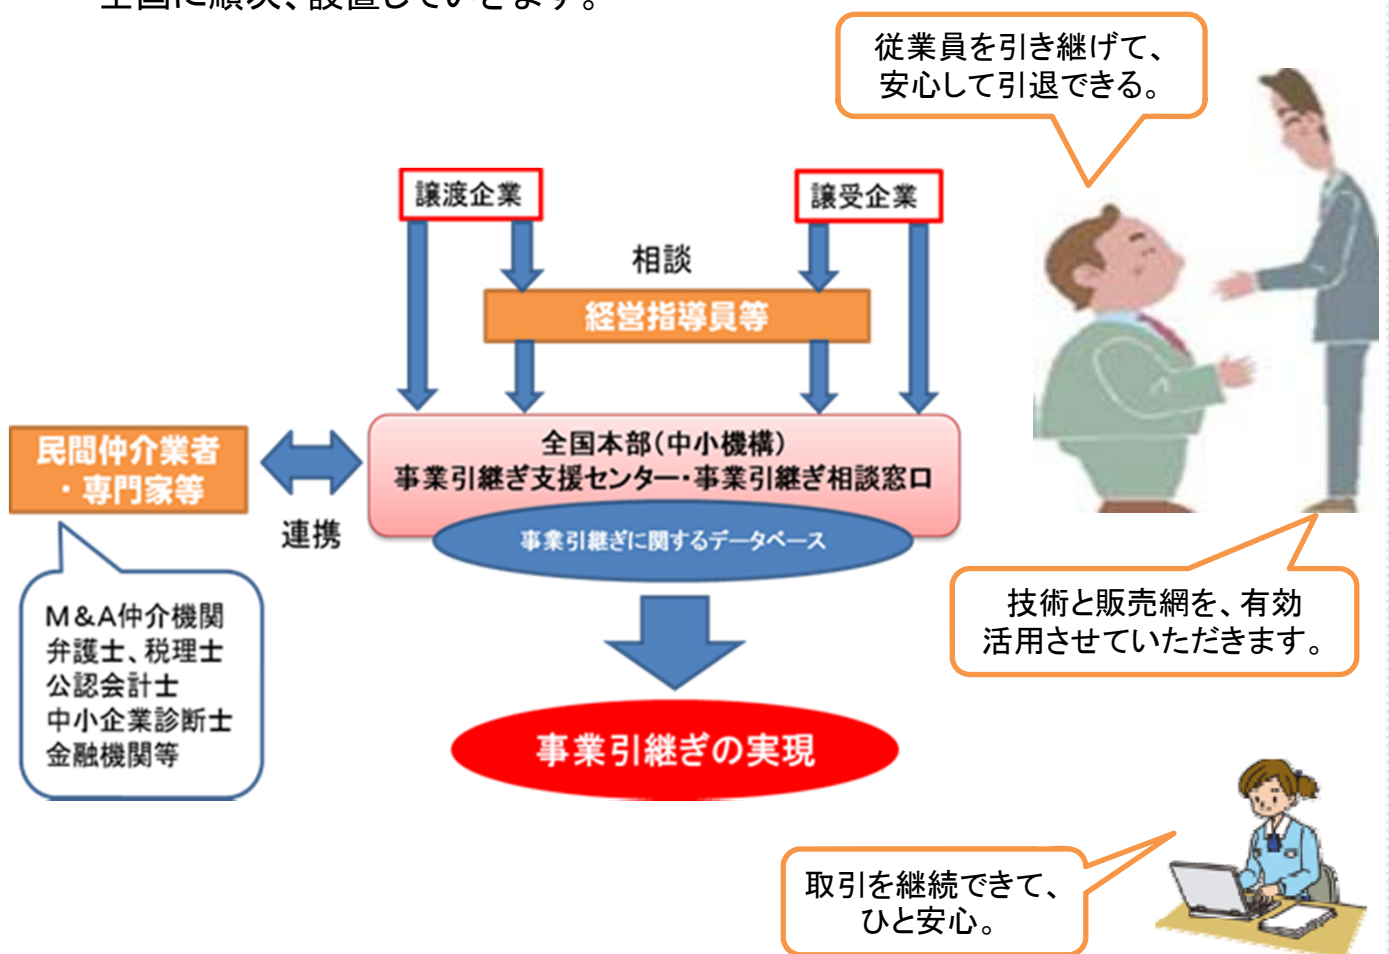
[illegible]

従業員を引き継げて、安心して引退できる。

譲渡企業

譲受企業

相談

経営指導員等

民間仲介業者・専門家等

連携

全国本部(中小機構)
事業引継ぎ支援センター・事業引継ぎ相談窓口

事業引継ぎに関するデータベース

M&A仲介機関
弁護士、税理士
公認会計士
中小企業診断士
金融機関等

事業引継ぎの実現

技術と販売網を、有効活用させていただきます。

取引を継続できて、ひと安心。